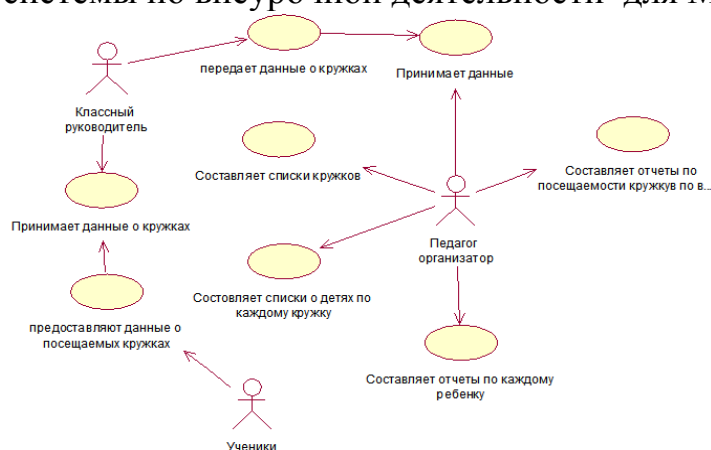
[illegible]системы по внеурочной деятельности для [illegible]

передает данные о кружках

Принимает данные

Классный руководитель

Составляет списки кружков

Составляет отчеты по посещаемости кружкув по в...

Принимает данные о кружках

Педагог организатор

Состовляет списки о детях по каждому кружку

предоставляют данные о посещаемых кружках

Составляет отчеты по каждому ребенку

Ученики